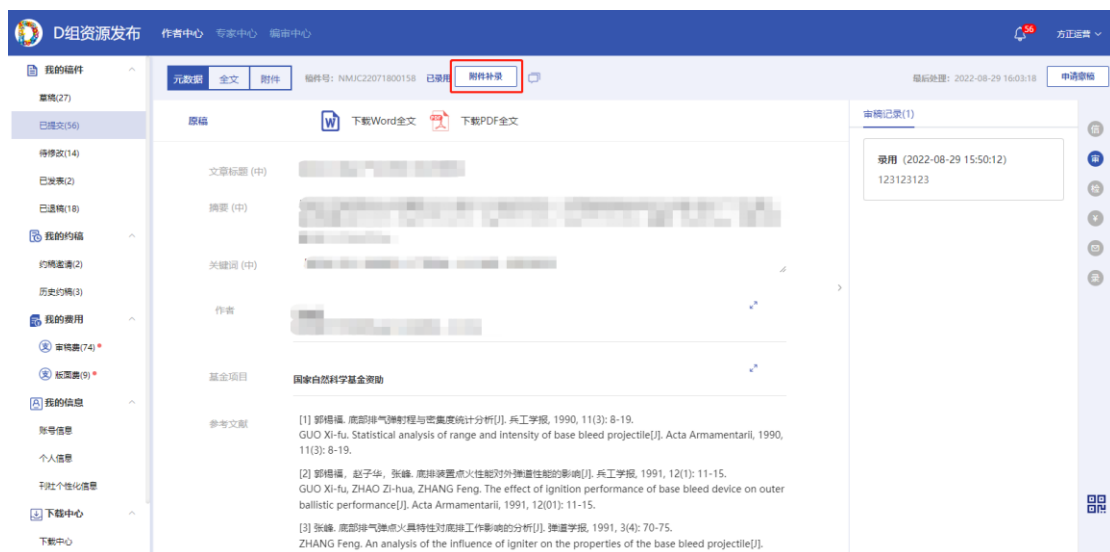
D组资源发布 作者中心 专家中心 编审中心

56 方正运营

我的稿件
草稿(27)
已提交(56)
待修改(14)
已发表(2)
已退稿(18)
我的约稿
约稿邀请(2)
历史约稿(3)
我的费用
审稿费(74)
版面费(9)
我的信息
账号信息
个人信息
刊社个性化信息
下载中心
下载中心

元数据 全文 附件 稿件号：NMJC22071800158 已录用 附件补录

最后处理：2022-08-29 16:03:18 申请撤稿

原稿 下载Word全文 下载PDF全文

文章标题 (中)
摘要 (中)
关键词 (中)
作者
基金项目 国家自然科学基金资助
参考文献
[1] 郭锡福. 底部排气弹射程与密集度统计分析[J]. 兵工学报, 1990, 11(3): 8-19.
GUO Xi-fu. Statistical analysis of range and intensity of base bleed projectile[J]. Acta Armamentarii, 1990, 11(3): 8-19.
[2] 郭锡福，赵子华，张峰. 底排装置点火性能对外弹道性能的影响[J]. 兵工学报, 1991, 12(1): 11-15.
GUO Xi-fu, ZHAO Zi-hua, ZHANG Feng. The effect of ignition performance of base bleed device on outer ballistic performance[J]. Acta Armamentarii, 1991, 12(01): 11-15.
[3] 张峰. 底部排气弹点火具特性对底排工作影响的分析[J]. 弹道学报, 1991, 3(4): 70-75.
ZHANG Feng. An analysis of the influence of igniter on the properties of the base bleed projectile[J].

审稿记录(1)
录用 (2022-08-29 15:50:12)
123123123

信 审 稿 ¥ 录